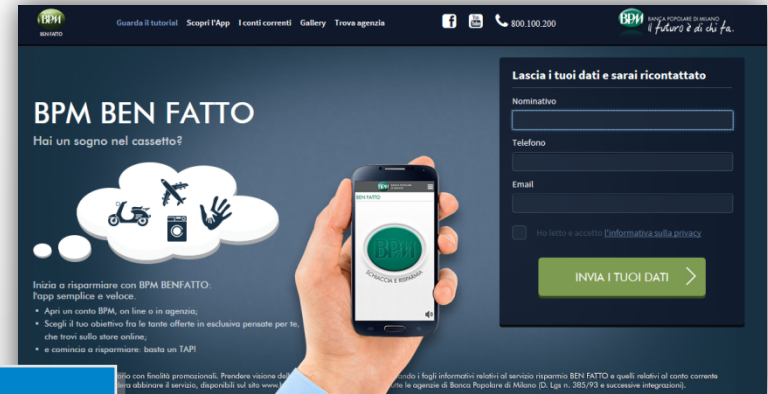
BPM BEN FATTO

Guarda il tutorial Scopri l'App I conti correnti Gallery Trova agenzia

800.100.200

BPM BANCA POPOLARE DI MILANO
il futuro è di chi fa.

BPM BEN FATTO

Hai un sogno nel cassetto?

Inizia a risparmiare con BPM BENFATTO: l'app semplice e veloce.

- Apri un conto BPM, on line o in agenzia;
- Scegli il tuo obiettivo fra le tante offerte in esclusiva pensate per te, che trovi sullo store online;
- e comincia a risparmiare: basta un TAP!

BEN FATTO

BPM

SCHIACCIA E RISPARMIA

Lascia i tuoi dati e sarai ricontattato

Nominativo

Telefono

Email

Ho letto e accetto l'informativa sulla privacy

INVIA I TUOI DATI

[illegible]itario con finalità promozionali. Prendere visione de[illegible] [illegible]ando i fogli informativi relativi al servizio risparmio BEN FATTO e quelli relativi al conto corrente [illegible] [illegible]dera abbinare il servizio, disponibili sul sito www.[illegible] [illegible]tte le agenzie di Banca Popolare di Milano (D. Lgs n. 385/93 e successive integrazioni).